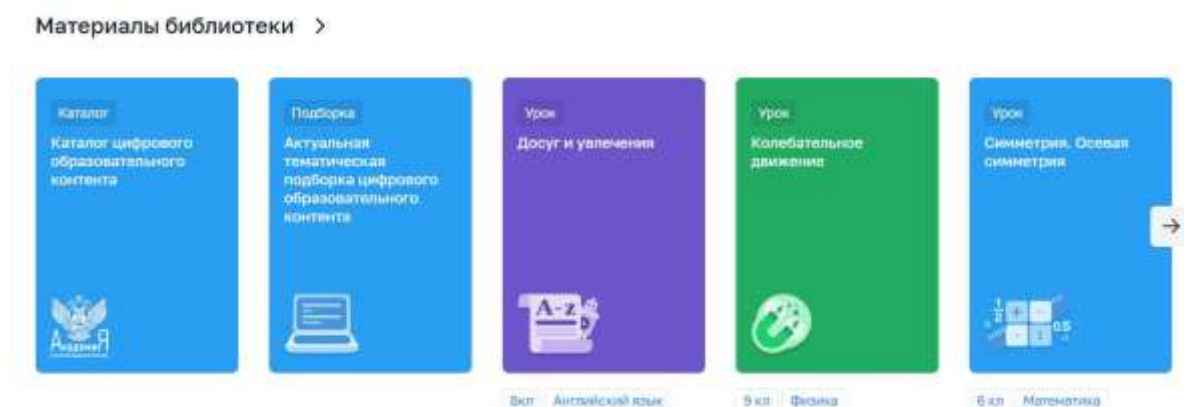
Материалы библиотеки >

Каталог
Каталог цифрового образовательного контента

АкадемиЯ

Подборка
Актуальная тематическая подборка цифрового образовательного контента

Урок
Досуг и увлечения

A-z

8кл Английский язык

Урок
Колебательное движение

9 кл Физика

Урок
Симметрия. Осевая симметрия

$\frac{1}{2}$ 0,5

6 кл Математика

→